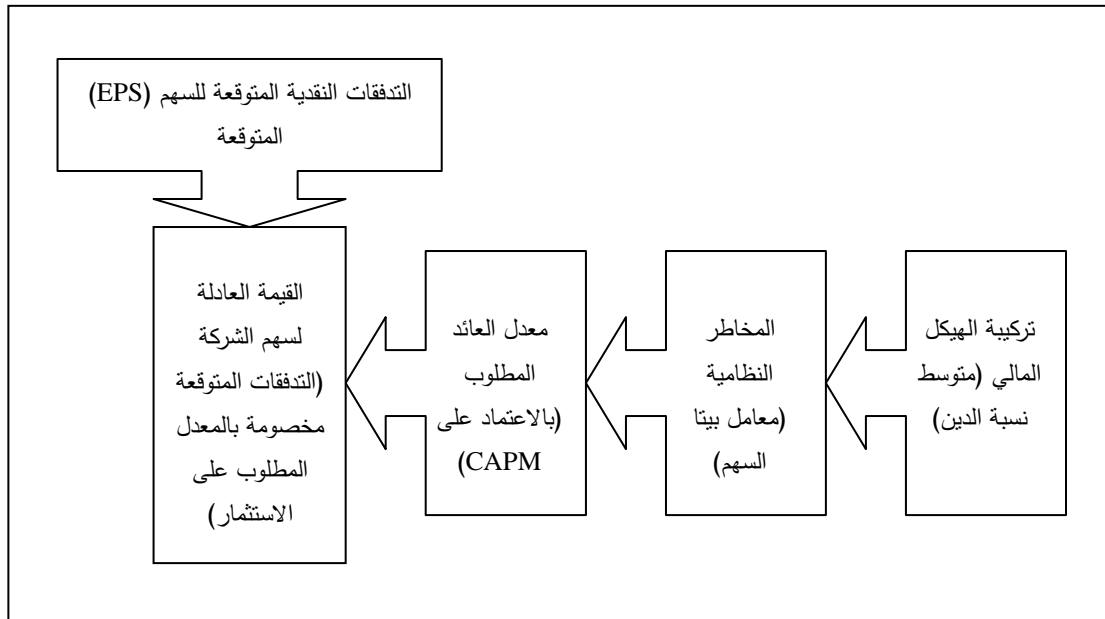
التدفقات النقدية المتوقعة للسهم (EPS) المتوقعة

تركيبة الهيكل المالي (متوسط نسبة الدين)

المخاطر النظامية (معامل بيتا السهم)

معدل العائد المطلوب (بالاعتماد على CAPM)

القيمة العادلة لسهم الشركة (التدفقات المتوقعة مخصومة بالمعدل المطلوب على الاستثمار)